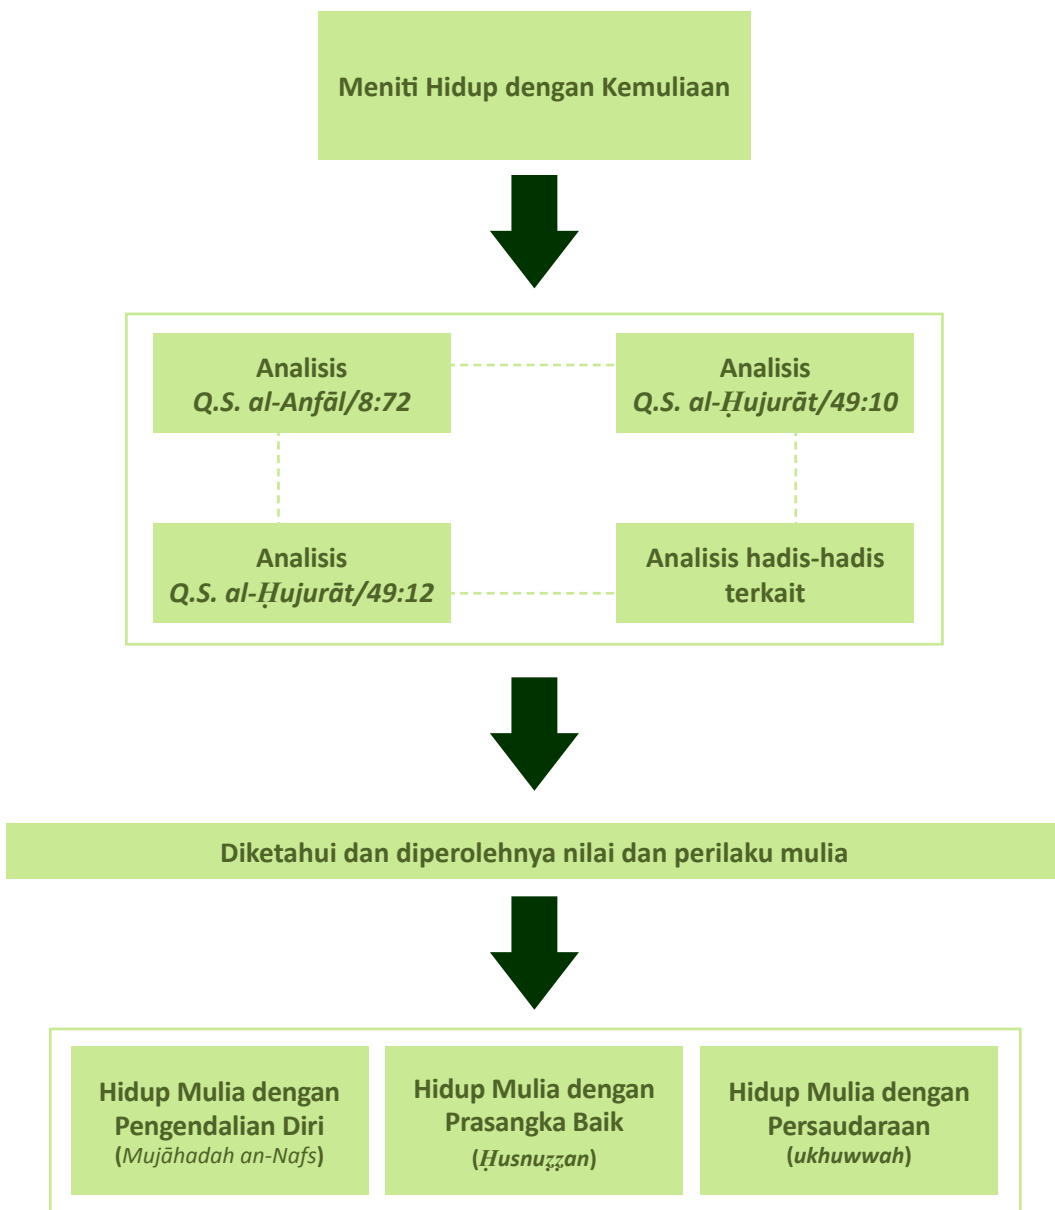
Meniti Hidup dengan Kemuliaan

Analisis
*Q.S. al-Anfāl/8:72*

Analisis
*Q.S. al-Ḥujurāt/49:10*

Analisis
*Q.S. al-Ḥujurāt/49:12*

Analisis hadis-hadis terkait

Diketahui dan diperolehnya nilai dan perilaku mulia

Hidup Mulia dengan Pengendalian Diri
(*Mujāhadah an-Nafs*)

Hidup Mulia dengan Prasangka Baik
(*Ḥusnuẓẓan*)

Hidup Mulia dengan Persaudaraan
(*ukhuwwah*)